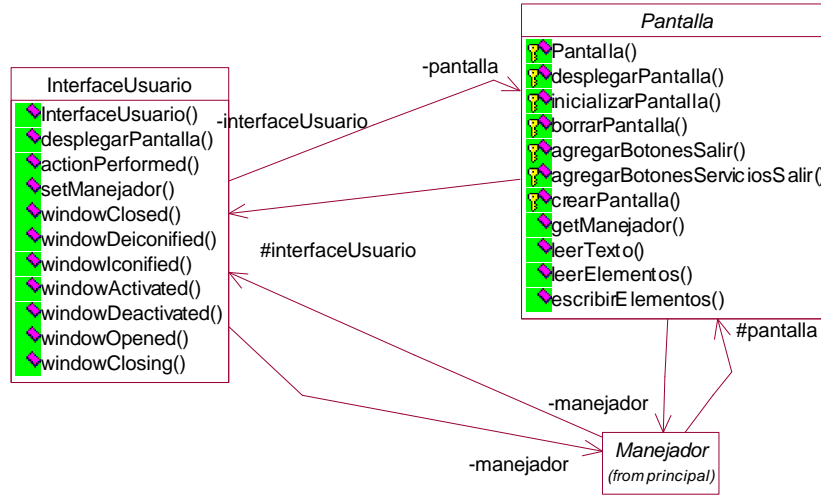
Pantalla
Pantalla()
desplegarPantalla()
inicializarPantalla()
borrarPantalla()
agregarBotonesSalir()
agregarBotonesServiciosSalir(
crearPantalla()
getManejador()
leerTexto()
leerElementos()
escribirElementos()

InterfaceUsuario
InterfaceUsuario()
desplegarPantalla()
actionPerformed()
setManejador()
windowClosed()
windowDeiconified()
windowIconified()
windowActivated()
windowDeactivated()
windowOpened()
windowClosing()

-pantalla
-interfaceUsuario
#interfaceUsuario
#pantalla
-manejador
-manejador

Manejador
(from principal)